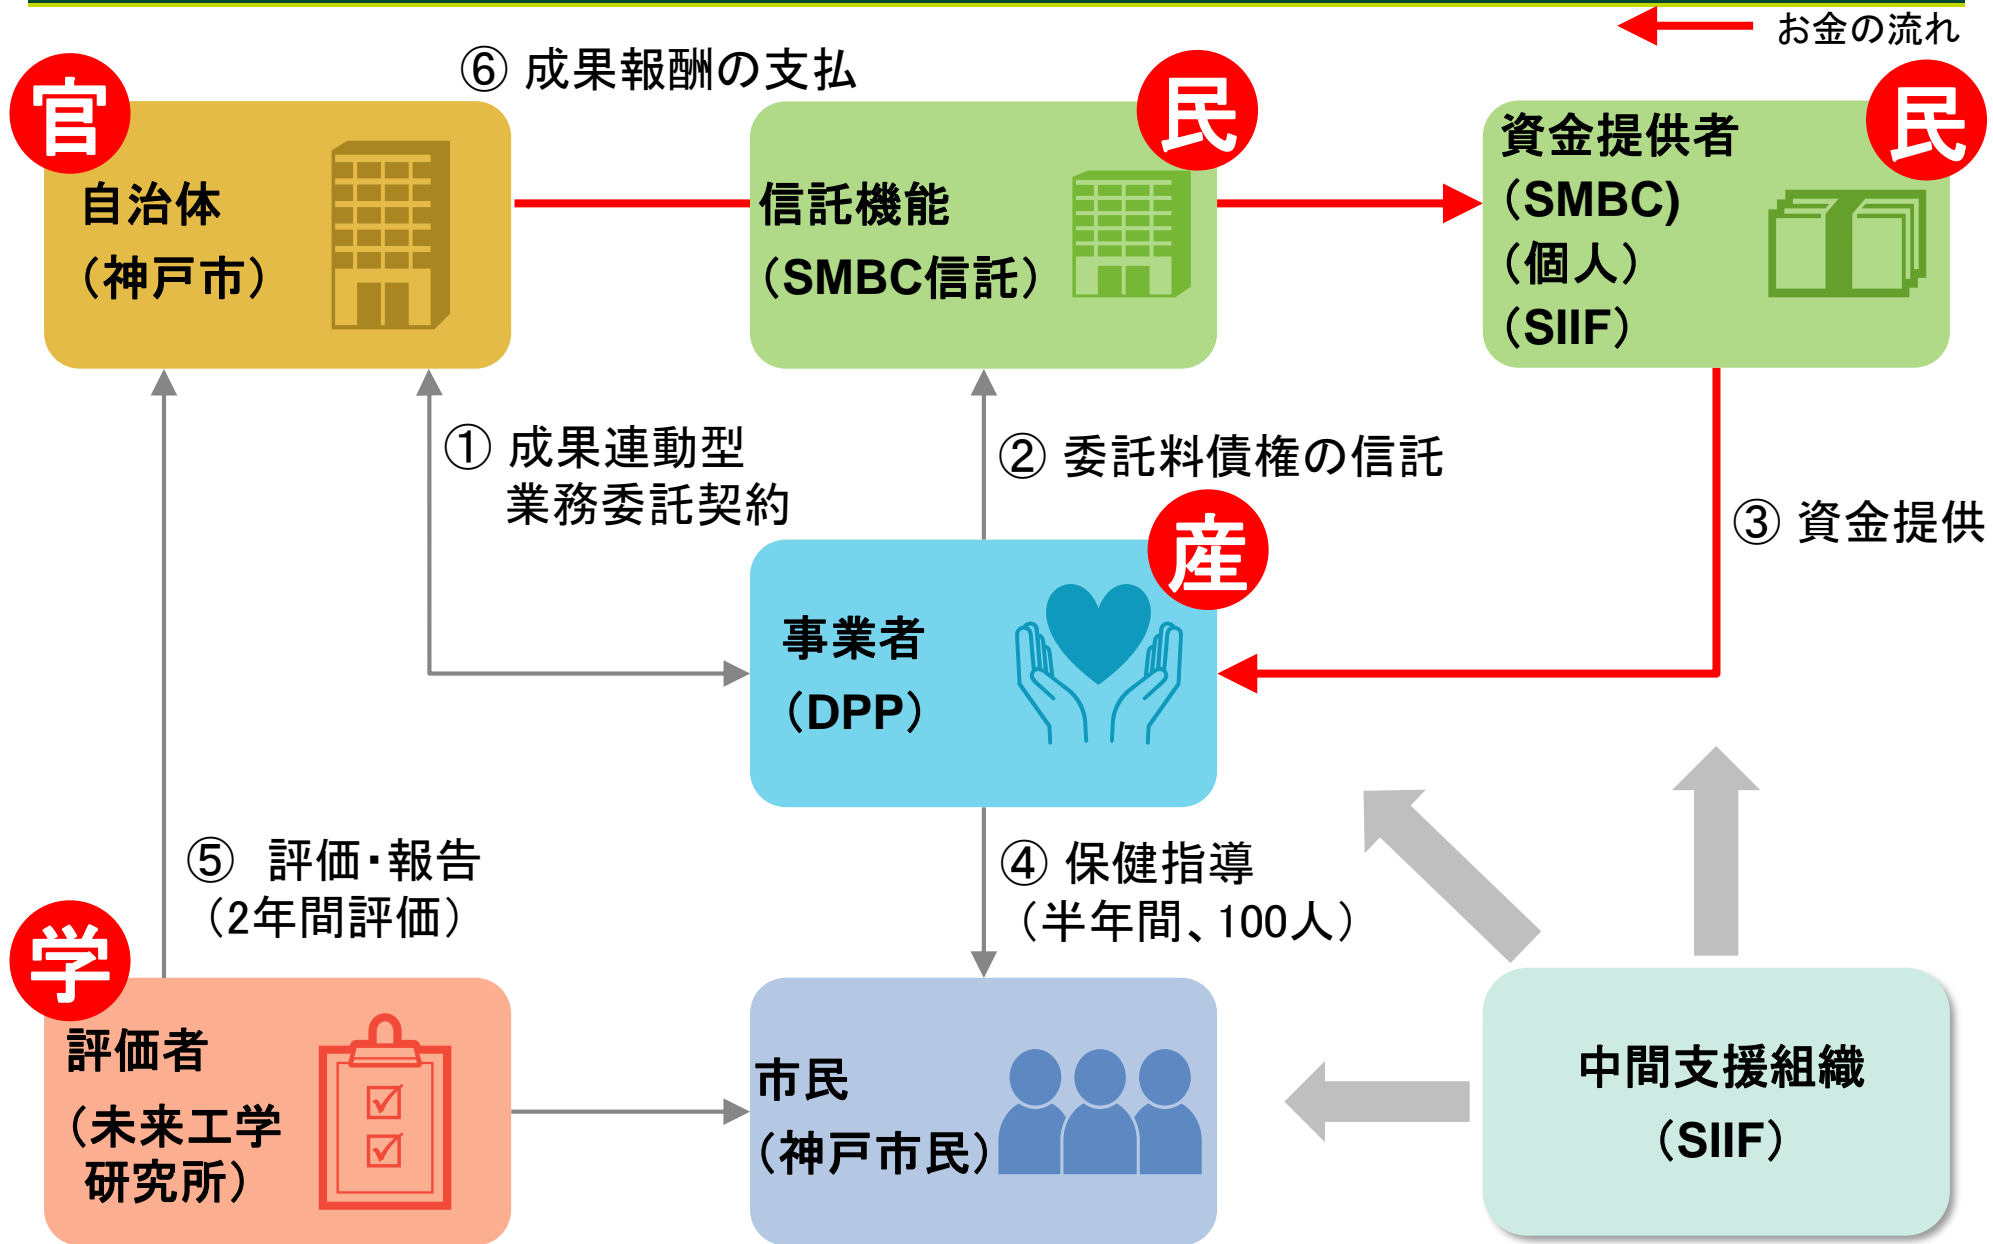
お金の流れ

⑥ 成果報酬の支払

官
自治体
（神戸市）

民
信託機能
（SMBC信託）

民
資金提供者
（SMBC）
（個人）
（SIIF）

① 成果連動型
業務委託契約

② 委託料債権の信託

③ 資金提供

産
事業者
（DPP）

⑤ 評価・報告
（2年間評価）

④ 保健指導
（半年間、100人）

学
評価者
（未来工学研究所）

市民
（神戸市民）

中間支援組織
（SIIF）